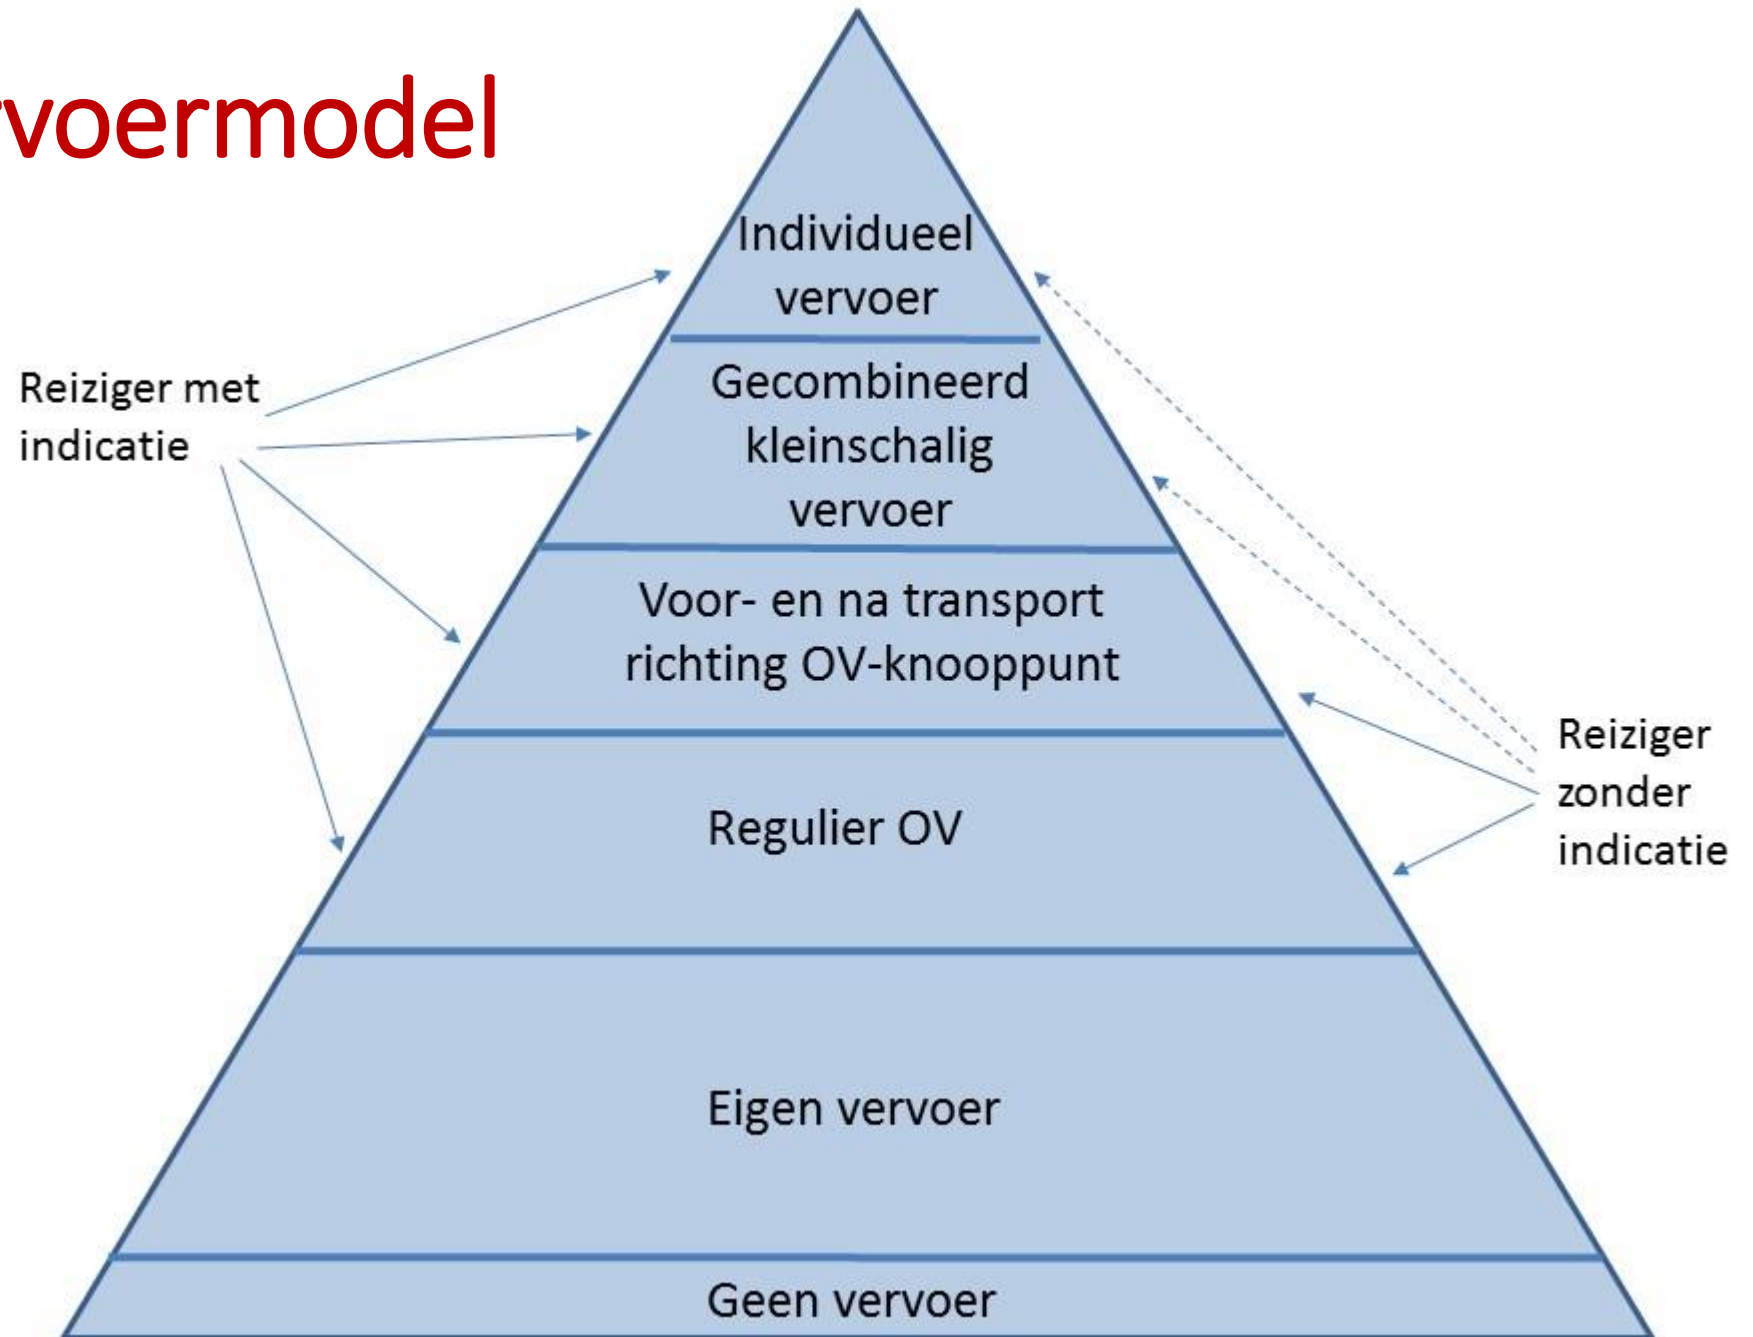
voermodel

Individueel vervoer

Gecombineerd kleinschalig vervoer

Voor- en na transport richting OV-knooppunt

Regulier OV

Eigen vervoer

Geen vervoer

Reiziger met indicatie

Reiziger zonder indicatie